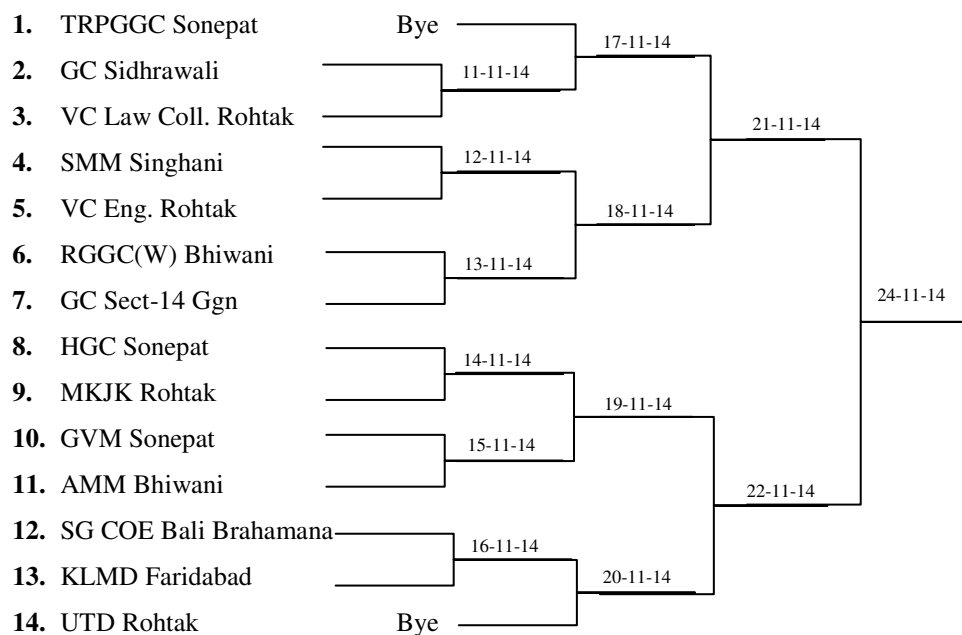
1. TRPGGC Sonepat Bye
2. GC Sidhrawali
3. VC Law Coll. Rohtak
4. SMM Singhani
5. VC Eng. Rohtak
6. RGGC(W) Bhiwani
7. GC Sect-14 Ggn
8. HGC Sonepat
9. MKJK Rohtak
10. GVM Sonepat
11. AMM Bhiwani
12. SG COE Bali Brahamana
13. KLMD Faridabad
14. UTD Rohtak Bye

11-11-14
12-11-14
13-11-14
14-11-14
15-11-14
16-11-14
17-11-14
18-11-14
19-11-14
20-11-14
21-11-14
22-11-14
24-11-14